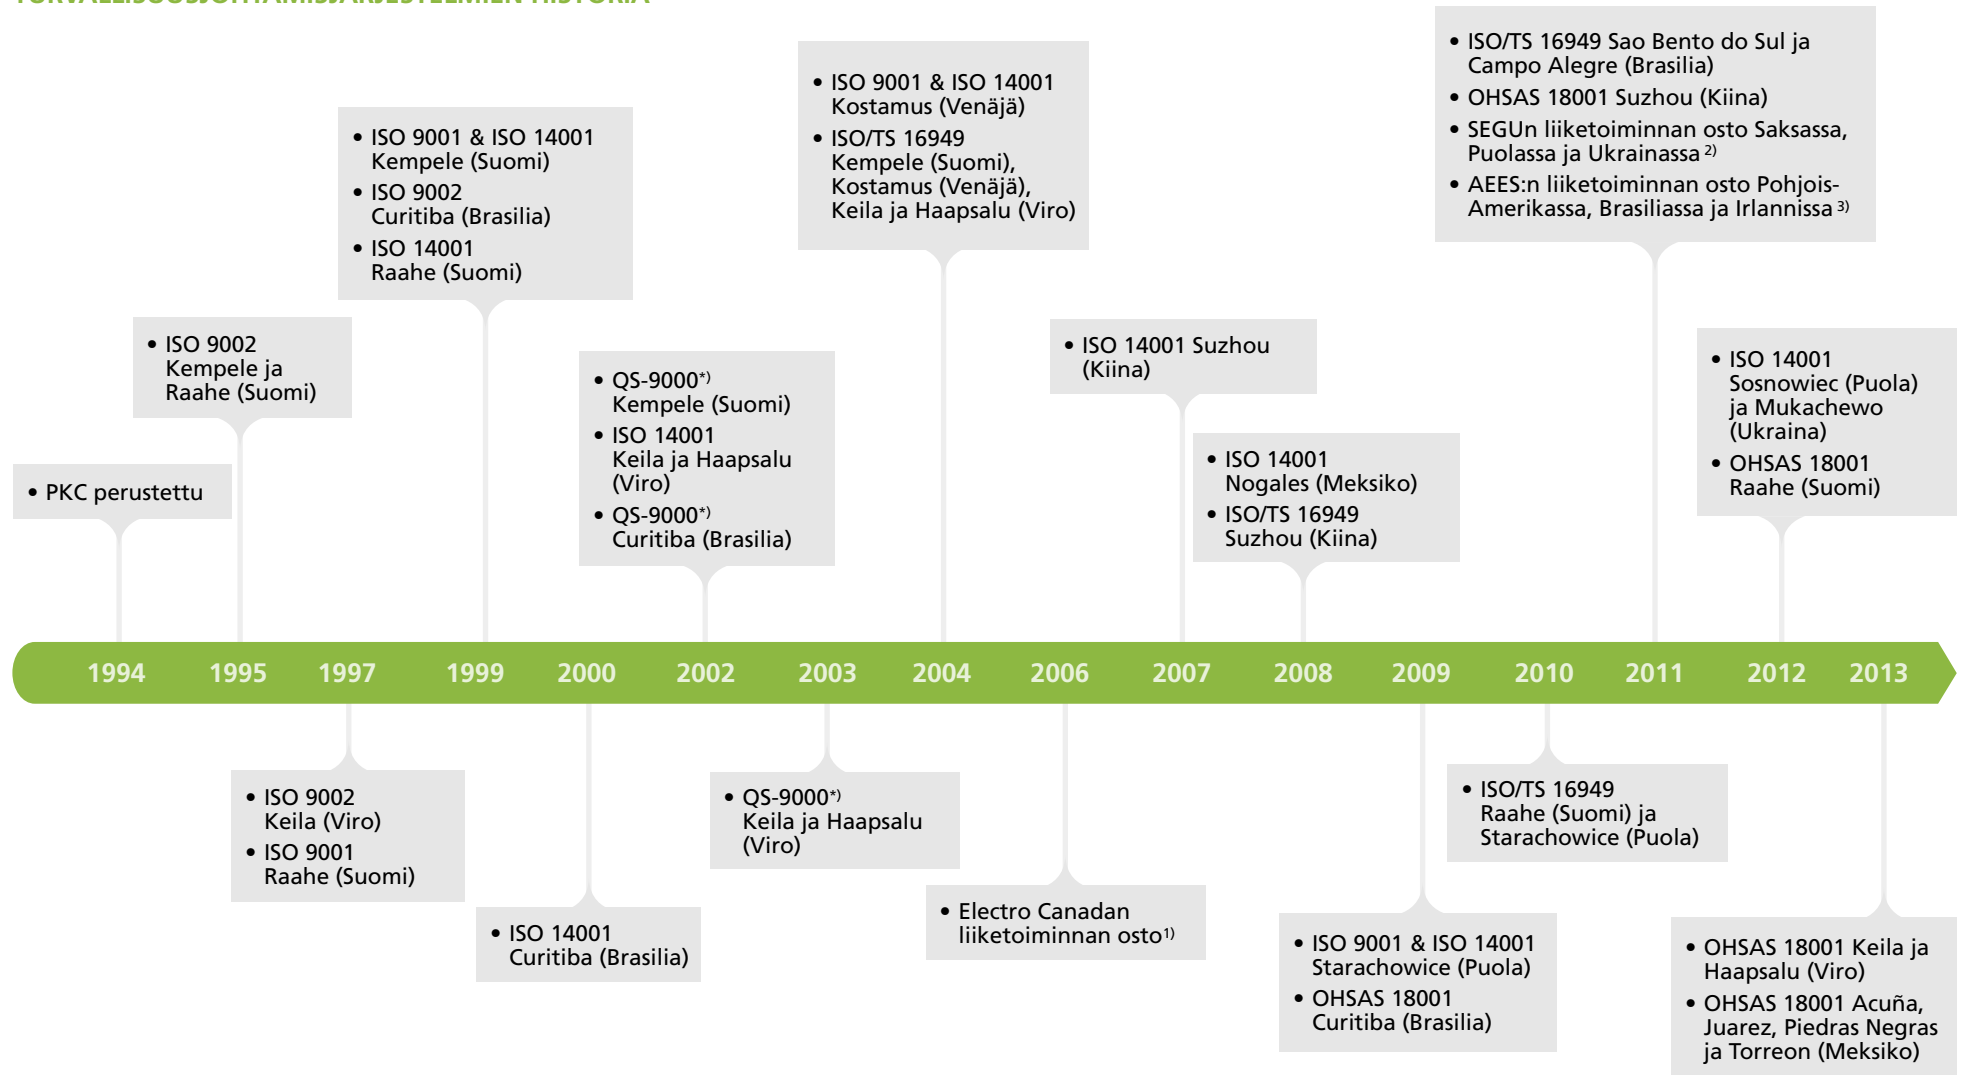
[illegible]

• PKC perustettu

• ISO 9002 Kempele ja Raahe (Suomi)

• ISO 9001 & ISO 14001 Kempele (Suomi)
• ISO 9002 Curitiba (Brasilia)
• ISO 14001 Raahe (Suomi)

• QS-9000*) Kempele (Suomi)
• ISO 14001 Keila ja Haapsalu (Viro)
• QS-9000*) Curitiba (Brasilia)

• ISO 9001 & ISO 14001 Kostamus (Venäjä)
• ISO/TS 16949 Kempele (Suomi), Kostamus (Venäjä), Keila ja Haapsalu (Viro)

• ISO 14001 Suzhou (Kiina)

• ISO 14001 Nogales (Meksiko)
• ISO/TS 16949 Suzhou (Kiina)

• ISO/TS 16949 Sao Bento do Sul ja Campo Alegre (Brasilia)
• OHSAS 18001 Suzhou (Kiina)
• SEGUn liiketoiminnan osto Saksassa, Puolassa ja Ukrainassa $^{2)}$
• AEES:n liiketoiminnan osto Pohjois-Amerikassa, Brasiliassa ja Irlannissa $^{3)}$

• ISO 14001 Sosnowiec (Puola) ja Mukachewo (Ukraina)
• OHSAS 18001 Raahe (Suomi)

1994 1995 1997 1999 2000 2002 2003 2004 2006 2007 2008 2009 2010 2011 2012 2013

• ISO 9002 Keila (Viro)
• ISO 9001 Raahe (Suomi)

• ISO 14001 Curitiba (Brasilia)

• QS-9000*) Keila ja Haapsalu (Viro)

• Electro Canadan liiketoiminnan osto$^{1)}$

• ISO 9001 & ISO 14001 Starachowice (Puola)
• OHSAS 18001 Curitiba (Brasilia)

• ISO/TS 16949 Raahe (Suomi) ja Starachowice (Puola)

• OHSAS 18001 Keila ja Haapsalu (Viro)
• OHSAS 18001 Acuña, Juarez, Piedras Negras ja Torreon (Meksiko)